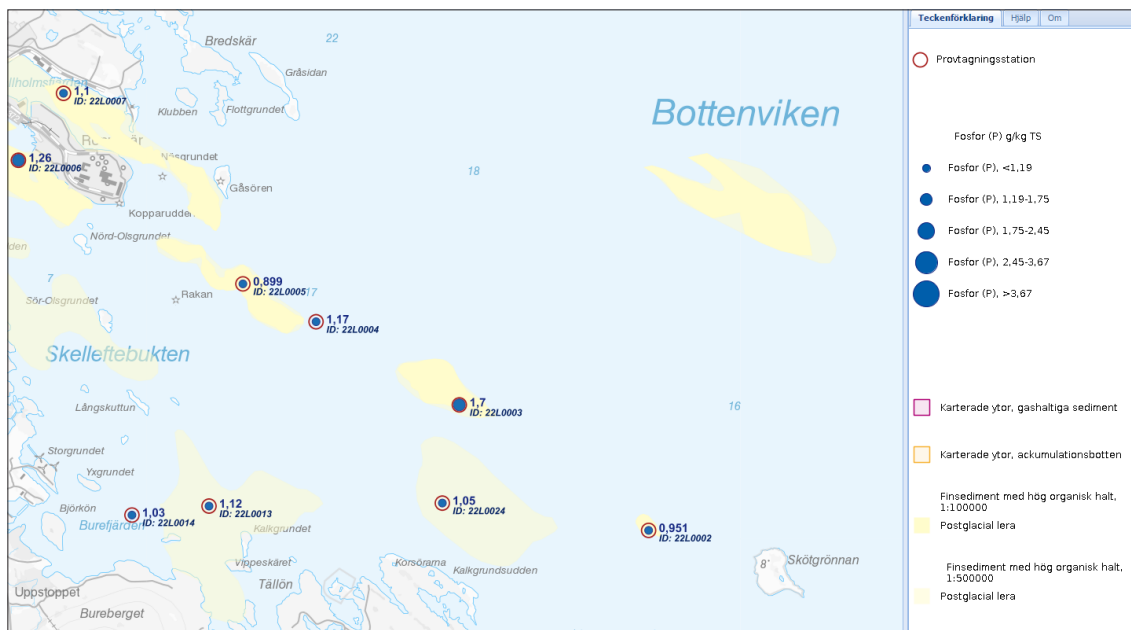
Bredskär
22
Gråsidan
lholmsfjärden
1,1
ID: 22L0007
Klubben
Flottgrundet
Bottenviken
1,26
ID: 22L0006
Näsgrundet
Gåsören
18
Kopparudden
Nörd-Olsgrundet
0,899
ID: 22L0005
17
Rakan
Sör-Olsgrundet
1,17
ID: 22L0004
Skelleftebukten
1,7
ID: 22L0003
16
Långskuttun
Storgrundet
Yxgrundet
Björkön
1,03
ID: 22L0014
1,12
ID: 22L0013
1,05
ID: 22L0024
0,951
ID: 22L0002
Burefjärden
Kalkgrundet
Vippeskäret
Korsörarna
Kalkgrundsudden
Skötgrönnan
Tällön
Uppstoppet
Bureberget

Teckenförklaring
Hjälp
Om
Provtagningsstation
Fosfor (P) g/kg TS
Fosfor (P), <1,19
Fosfor (P), 1,19-1,75
Fosfor (P), 1,75-2,45
Fosfor (P), 2,45-3,67
Fosfor (P), >3,67
Karterade ytor, gashaltiga sediment
Karterade ytor, ackumulationsbotten
Finsediment med hög organisk halt, 1:100000
Postglacial lera
Finsediment med hög organisk halt, 1:500000
Postglacial lera